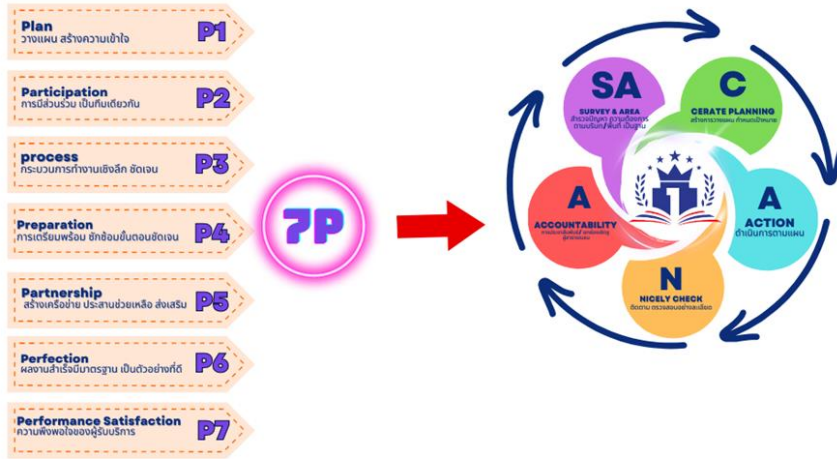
Plan
วางแผน สร้างความเข้าใจ
P1

Participation
การมีส่วนร่วม เป็นทีมเดียวกัน
P2

process
กระบวนการทำงานเชิงลึก ชัดเจน
P3

Preparation
การเตรียมพร้อม ซักซ้อมขั้นตอนชัดเจน
P4

Partnership
สร้างเครือข่าย ประสานช่วยเหลือ ส่งเสริม
P5

Perfection
ผลงานสำเร็จมีมาตรฐาน เป็นตัวอย่างที่ดี
P6

Performance Satisfaction
ความพึงพอใจของผู้รับบริการ
P7

7P

SA
SURVEY & AREA
สำรวจปัญหา ความต้องการ ตามบริบทพื้นที่ เป็นฐาน

C
CERATE PLANNING
สร้างการวางแผน กำหนดเป้าหมาย

A
ACTION
ดำเนินการตามแผน

N
NICELY CHECK
ติดตาม ตรวจสอบอย่างละเอียด

A
ACCOUNTABILITY
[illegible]